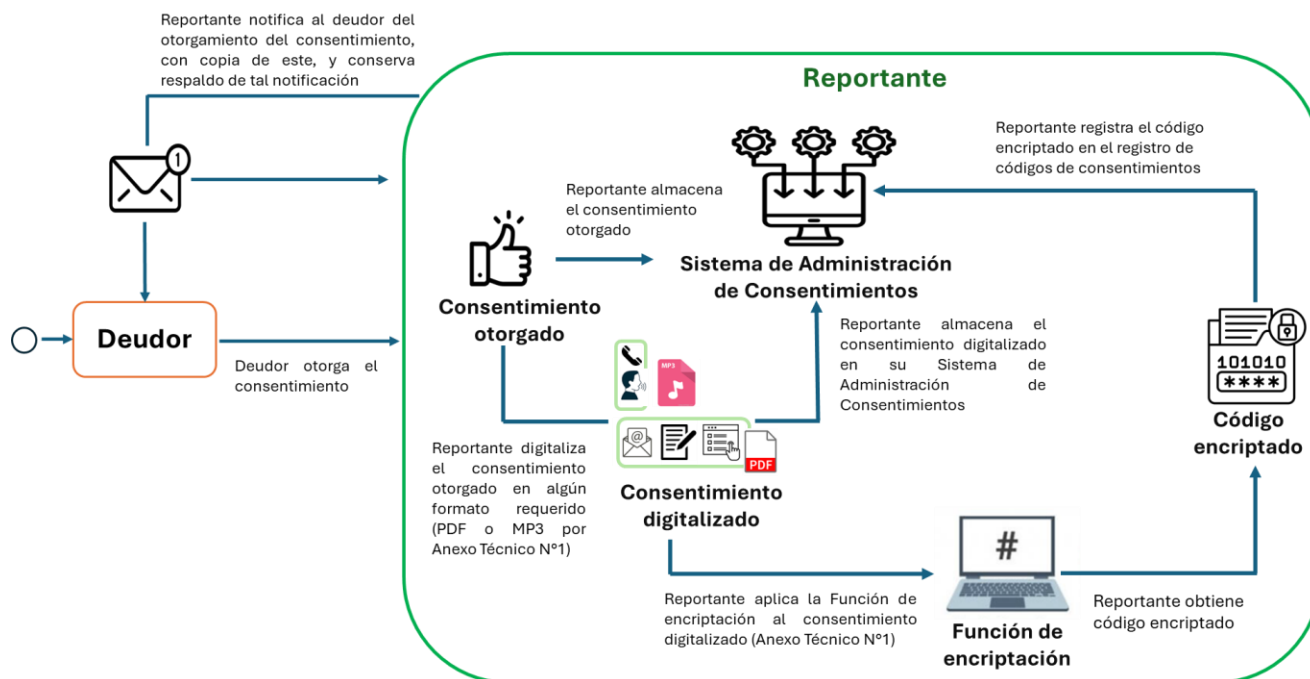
Reportante notifica al deudor del otorgamiento del consentimiento, con copia de este, y conserva respaldo de tal notificación

Reportante

1

Deudor

Deudor otorga el consentimiento

Reportante almacena el consentimiento otorgado

Consentimiento otorgado

Sistema de Administración de Consentimientos

Reportante registra el código encriptado en el registro de códigos de consentimientos

Reportante almacena el consentimiento digitalizado en su Sistema de Administración de Consentimientos

MP3

PDF

Reportante digitaliza el consentimiento otorgado en algún formato requerido (PDF o MP3 por Anexo Técnico N°1)

Consentimiento digitalizado

101010
****

Código encriptado

#

Reportante aplica la Función de encriptación al consentimiento digitalizado (Anexo Técnico N°1)

Función de encriptación

Reportante obtiene código encriptado